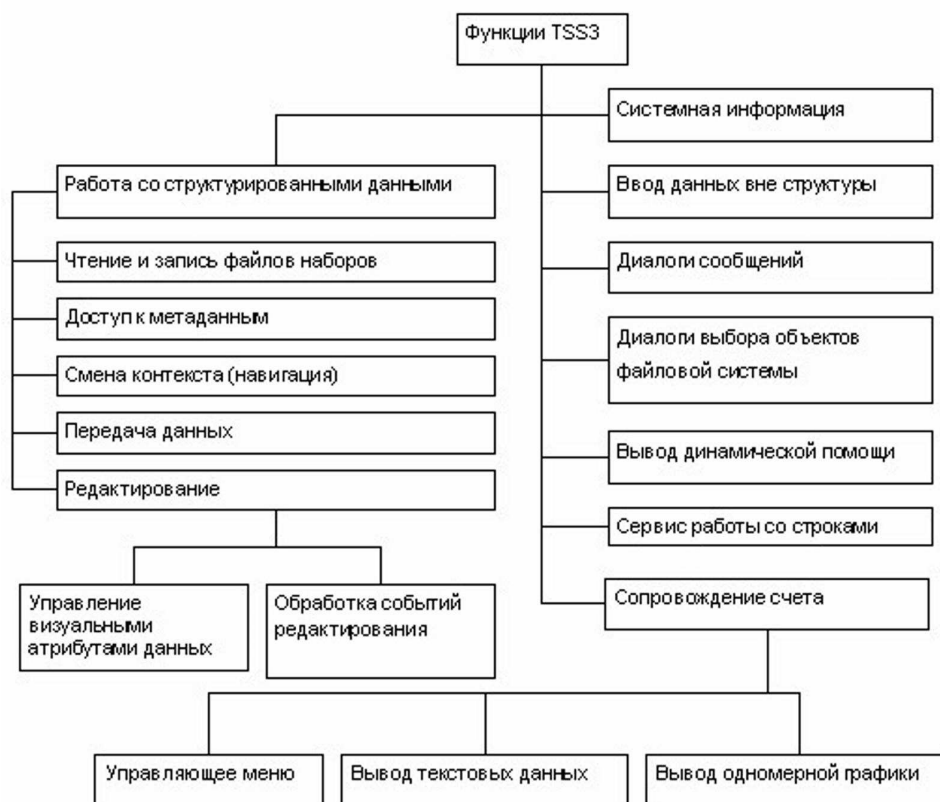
Функции TSS3

Системная информация

Работа со структурированными данными

Чтение и запись файлов наборов

Доступ к метаданным

Смена контекста (навигация)

Передача данных

Редактирование

Управление визуальными атрибутами данных

Обработка событий редактирования

Ввод данных вне структуры

Диалоги сообщений

Диалоги выбора объектов файловой системы

Вывод динамической помощи

Сервис работы со строками

Сопровождение счета

Управляющее меню

Вывод текстовых данных

Вывод одномерной графики